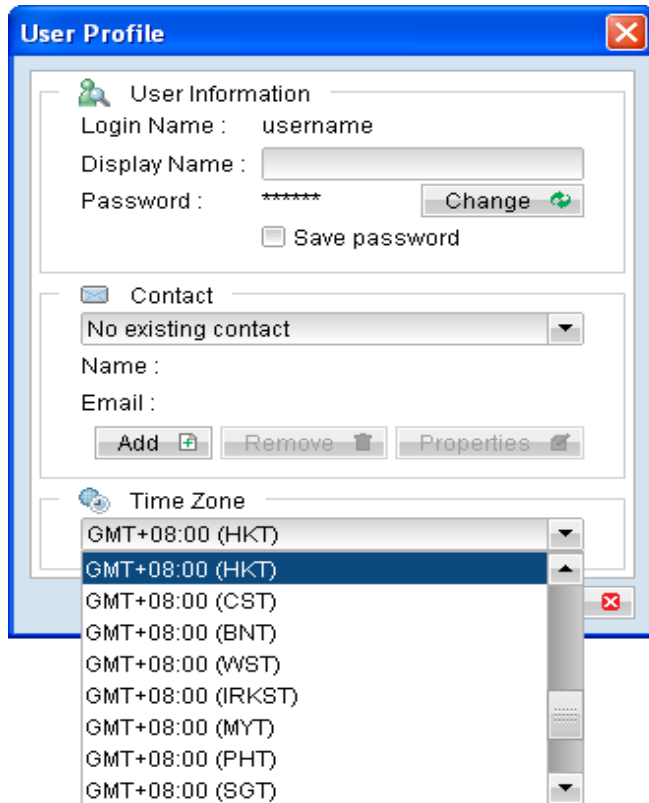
User Profile

User Information
Login Name : username
Display Name :
Password : ******
Change
Save password

Contact
No existing contact
Name :
Email :
Add
Remove
Properties

Time Zone
GMT+08:00 (HKT)
GMT+08:00 (HKT)
GMT+08:00 (CST)
GMT+08:00 (BNT)
GMT+08:00 (WST)
GMT+08:00 (IRKST)
GMT+08:00 (MYT)
GMT+08:00 (PHT)
GMT+08:00 (SGT)